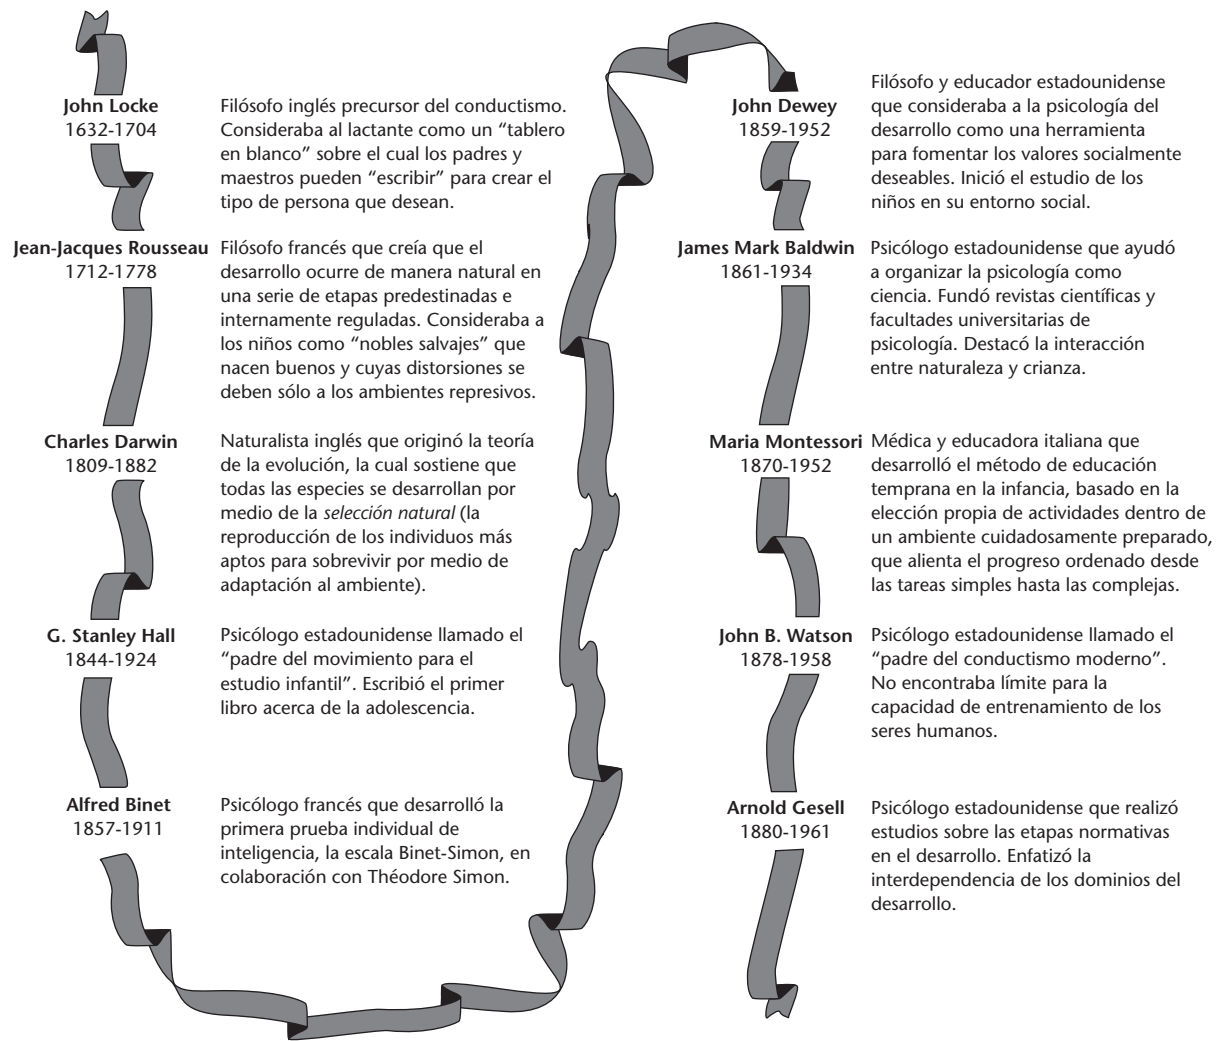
**John Locke**
1632-1704

Filósofo inglés precursor del conductismo. Consideraba al lactante como un “tablero en blanco” sobre el cual los padres y maestros pueden “escribir” para crear el tipo de persona que desean.

**Jean-Jacques Rousseau**
1712-1778

Filósofo francés que creía que el desarrollo ocurre de manera natural en una serie de etapas predestinadas e internamente reguladas. Consideraba a los niños como “nobles salvajes” que nacen buenos y cuyas distorsiones se deben sólo a los ambientes represivos.

**Charles Darwin**
1809-1882

Naturalista inglés que originó la teoría de la evolución, la cual sostiene que todas las especies se desarrollan por medio de la *selección natural* (la reproducción de los individuos más aptos para sobrevivir por medio de adaptación al ambiente).

**G. Stanley Hall**
1844-1924

Psicólogo estadounidense llamado el “padre del movimiento para el estudio infantil”. Escribió el primer libro acerca de la adolescencia.

**Alfred Binet**
1857-1911

Psicólogo francés que desarrolló la primera prueba individual de inteligencia, la escala Binet-Simon, en colaboración con Théodore Simon.

**John Dewey**
1859-1952

Filósofo y educador estadounidense que consideraba a la psicología del desarrollo como una herramienta para fomentar los valores socialmente deseables. Inició el estudio de los niños en su entorno social.

**James Mark Baldwin**
1861-1934

Psicólogo estadounidense que ayudó a organizar la psicología como ciencia. Fundó revistas científicas y facultades universitarias de psicología. Destacó la interacción entre naturaleza y crianza.

**Maria Montessori**
1870-1952

Médica y educadora italiana que desarrolló el método de educación temprana en la infancia, basado en la elección propia de actividades dentro de un ambiente cuidadosamente preparado, que alienta el progreso ordenado desde las tareas simples hasta las complejas.

**John B. Watson**
1878-1958

Psicólogo estadounidense llamado el “padre del conductismo moderno”. No encontraba límite para la capacidad de entrenamiento de los seres humanos.

**Arnold Gesell**
1880-1961

Psicólogo estadounidense que realizó estudios sobre las etapas normativas en el desarrollo. Enfatizó la interdependencia de los dominios del desarrollo.